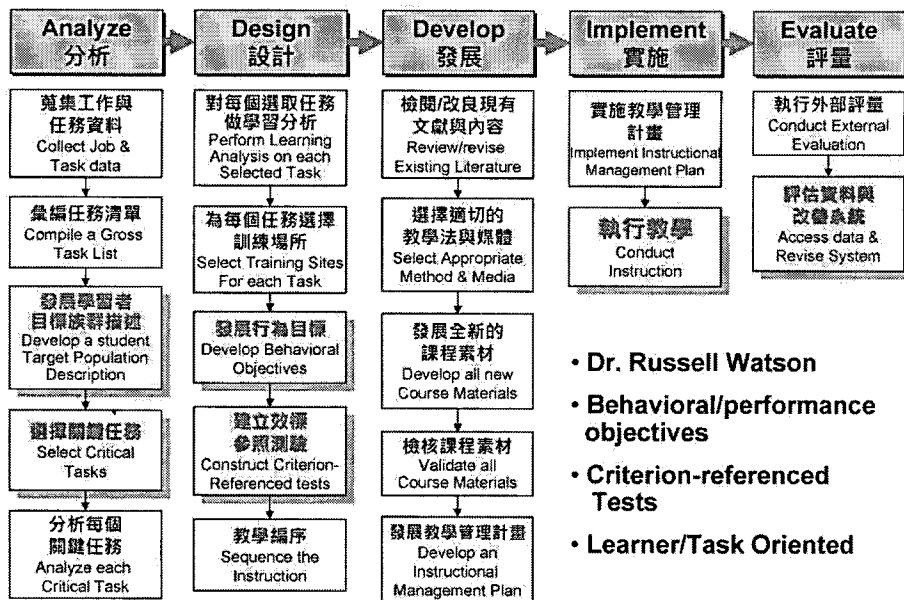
Analyze 分析

蒐集工作與任務資料 Collect Job & Task data

彙編任務清單 Compile a Gross Task List

發展學習者目標族群描述 Develop a student Target Population Description

選擇關鍵任務 Select Critical Tasks

分析每個關鍵任務 Analyze each Critical Task

Design 設計

對每個選取任務做學習分析 Perform Learning Analysis on each Selected Task

為每個任務選擇訓練場所 Select Training Sites For each Task

發展行為目標 Develop Behavioral Objectives

建立效標參照測驗 Construct Criterion-Referenced tests

教學編序 Sequence the Instruction

Develop 發展

檢閱/改良現有文獻與內容 Review/revise Existing Literature

選擇適切的教學法與媒體 Select Appropriate Method & Media

發展全新的課程素材 Develop all new Course Materials

檢核課程素材 Validate all Course Materials

發展教學管理計畫 Develop an Instructional Management Plan

Implement 實施

實施教學管理計畫 Implement Instructional Management Plan

執行教學 Conduct Instruction

Evaluate 評量

執行外部評量 Conduct External Evaluation

評估資料與改善系統 Access data & Revise System

• Dr. Russell Watson

• Behavioral/performance objectives

• Criterion-referenced Tests

• Learner/Task Oriented